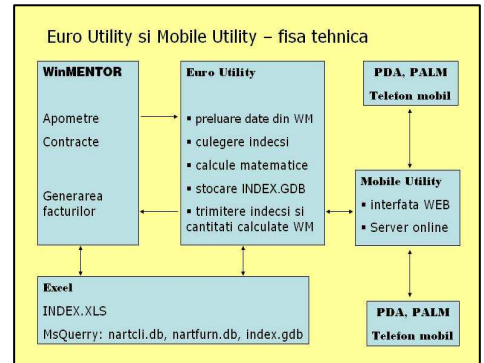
Euro Utility si Mobile Utility – fisa tehnica

WinMENTOR

Apometre

Contracte

Generarea facturilor

Euro Utility

▪ preluare date din WM

▪ culegere indecsi

▪ calcule matematice

▪ stocare INDEX.GDB

▪ trimitere indecsi si cantitati calculate WM

PDA, PALM

Telefon mobil

Mobile Utility

▪ interfata WEB

▪ Server online

Excel

INDEX.XLS

MsQuerry: nartcli.db, nartfurn.db, index.gdb

PDA, PALM

Telefon mobil